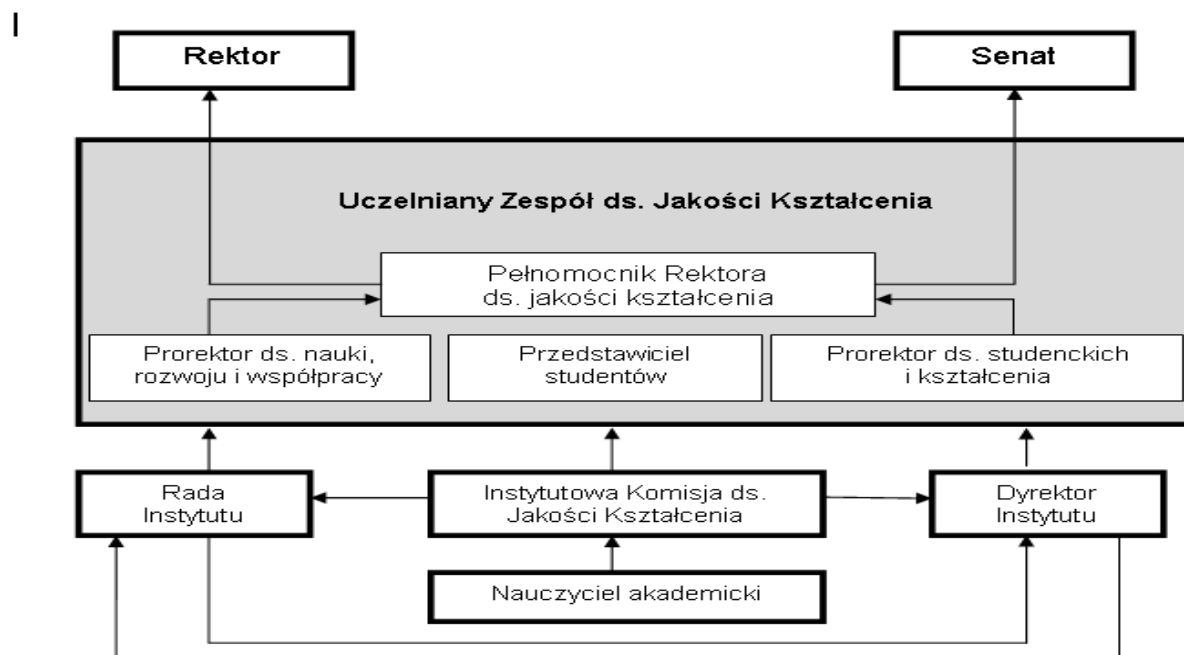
I

Rektor

Senat

Uczelniany Zespół ds. Jakości Kształcenia

Pełnomocnik Rektora ds. jakości kształcenia

Prorektor ds. nauki, rozwoju i współpracy

Przedstawiciel studentów

Prorektor ds. studenckich i kształcenia

Rada Instytutu

Instytutowa Komisja ds. Jakości Kształcenia

Dyrektor Instytutu

Nauczyciel akademicki